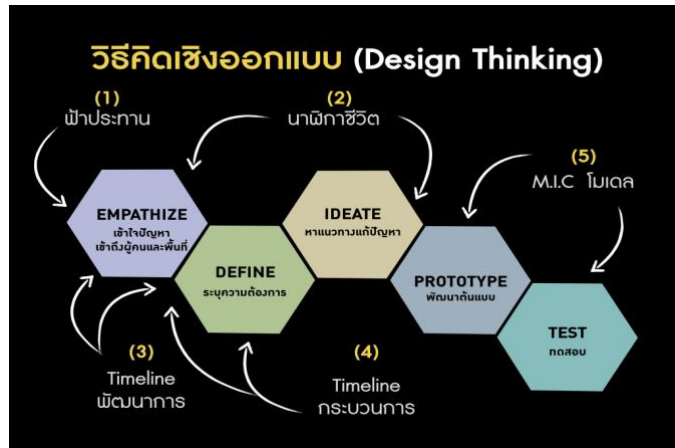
วิธีคิดเชิงออกแบบ (Design Thinking)

(1)
ฟ้าประทาน

(2)
นาฬิกาชีวิต

(5)
M.I.C โมเดล

EMPATHIZE
เข้าใจปัญหา
เข้าถึงผู้คนและพื้นที่

IDEATE
หาแนวทางแก้ปัญหา

DEFINE
ระบุความต้องการ

PROTOTYPE
พัฒนาต้นแบบ

TEST
ทดสอบ

(3)
Timeline
พัฒนาการ

(4)
Timeline
กระบวนการ